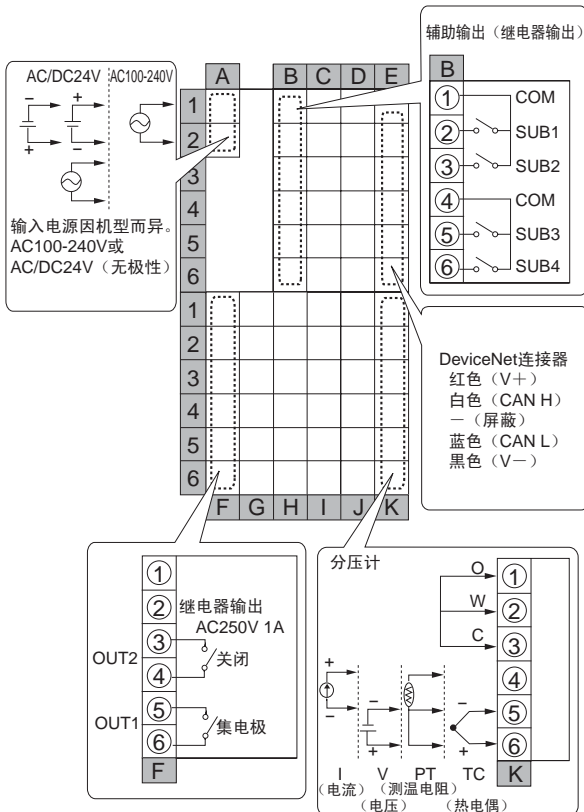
辅助输出（继电器输出）

B

① COM
② SUB1
③ SUB2
④ COM
⑤ SUB3
⑥ SUB4

AC/DC24V AC100-240V

– + + –

A B C D E

1 2 3 4 5 6

输入电源因机型而异。AC100-240V或AC/DC24V（无极性）

1 2 3 4 5 6

F G H I J K

DeviceNet连接器
红色（V+）
白色（CAN H）
—（屏蔽）
蓝色（CAN L）
黑色（V−）

① ② ③ ④ ⑤ ⑥

继电器输出
AC250V 1A

OUT2 关闭

OUT1 集电极

F

分压计

O W C

① ② ③ ④ ⑤ ⑥

+ – – + PT + TC

K

I（电流） V（电压） PT（测温电阻） TC（热电偶）